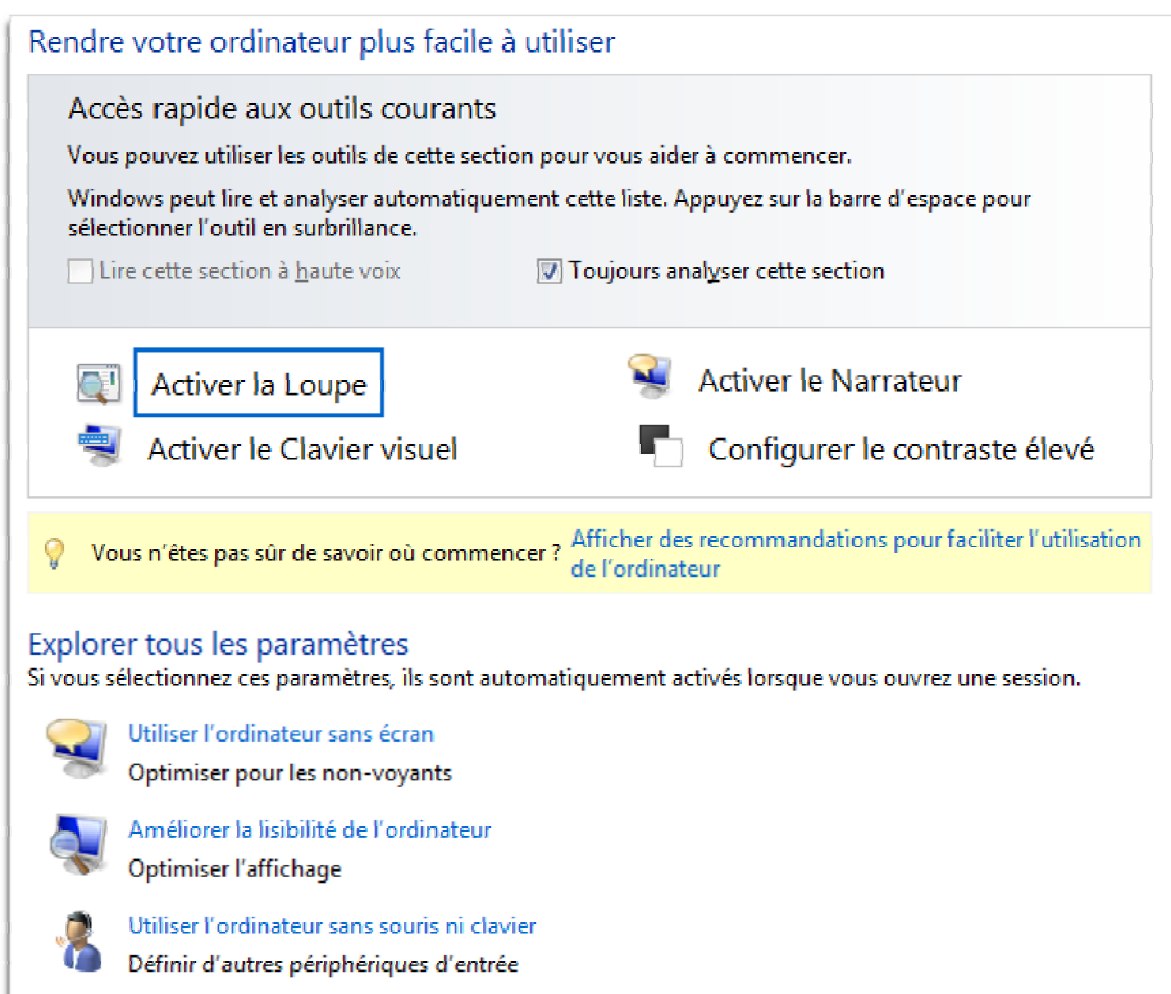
Rendre votre ordinateur plus facile à utiliser

Accès rapide aux outils courants

Vous pouvez utiliser les outils de cette section pour vous aider à commencer.

Windows peut lire et analyser automatiquement cette liste. Appuyez sur la barre d'espace pour sélectionner l'outil en surbrillance.

Lire cette section à haute voix

Toujours analyser cette section

Activer la Loupe

Activer le Narrateur

Activer le Clavier visuel

Configurer le contraste élevé

Vous n'êtes pas sûr de savoir où commencer ? Afficher des recommandations pour faciliter l'utilisation de l'ordinateur

Explorer tous les paramètres

Si vous sélectionnez ces paramètres, ils sont automatiquement activés lorsque vous ouvrez une session.

Utiliser l'ordinateur sans écran

Optimiser pour les non-voyants

Améliorer la lisibilité de l'ordinateur

Optimiser l'affichage

Utiliser l'ordinateur sans souris ni clavier

Définir d'autres périphériques d'entrée